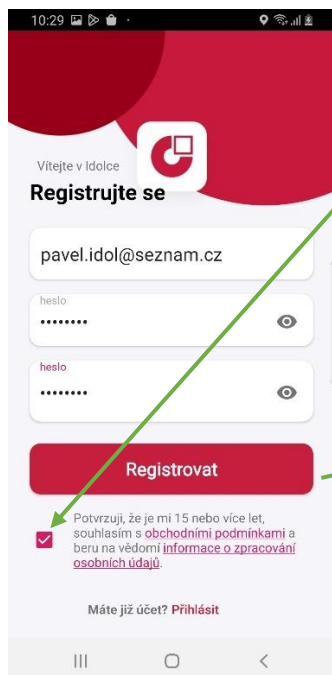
10:29

Vítejte v Idolce

Registrujte se

pavel.idol@seznam.cz

heslo

••••••••

heslo

••••••••

Registrovat

Potvrzuji, že je mi 15 nebo více let, souhlasím s obchodními podmínkami a beru na vědomí informace o zpracování osobních údajů.

Máte již účet? Přihlásit